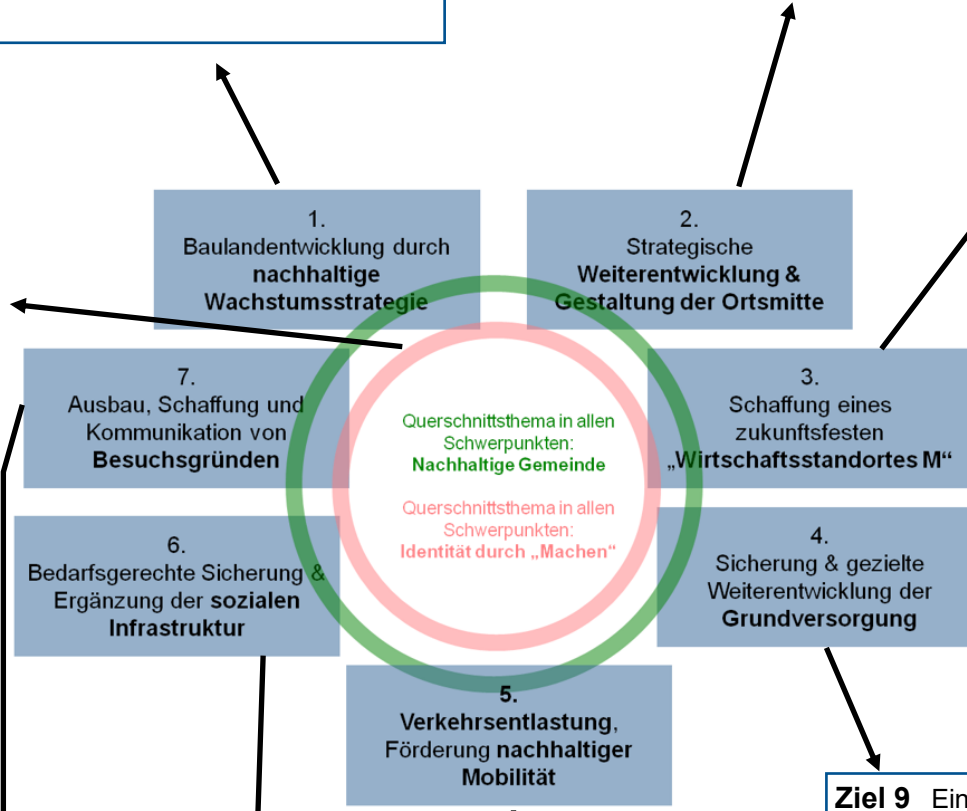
1.
Baulandentwicklung durch **nachhaltige Wachstumsstrategie**

2.
Strategische **Weiterentwicklung & Gestaltung der Ortsmitte**

7.
Ausbau, Schaffung und Kommunikation von **Besuchsgründen**

Querschnittsthema in allen Schwerpunkten:
**Nachhaltige Gemeinde**

Querschnittsthema in allen Schwerpunkten:
**Identität durch „Machen“**

3.
Schaffung eines zukunftsfesten **„Wirtschaftsstandortes M“**

6.
Bedarfsgerechte Sicherung & Ergänzung der **sozialen Infrastruktur**

4.
Sicherung & gezielte Weiterentwicklung der **Grundversorgung**

**5.**
**Verkehrsentlastung**, Förderung **nachhaltiger Mobilität**

**Ziel 9** Ein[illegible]